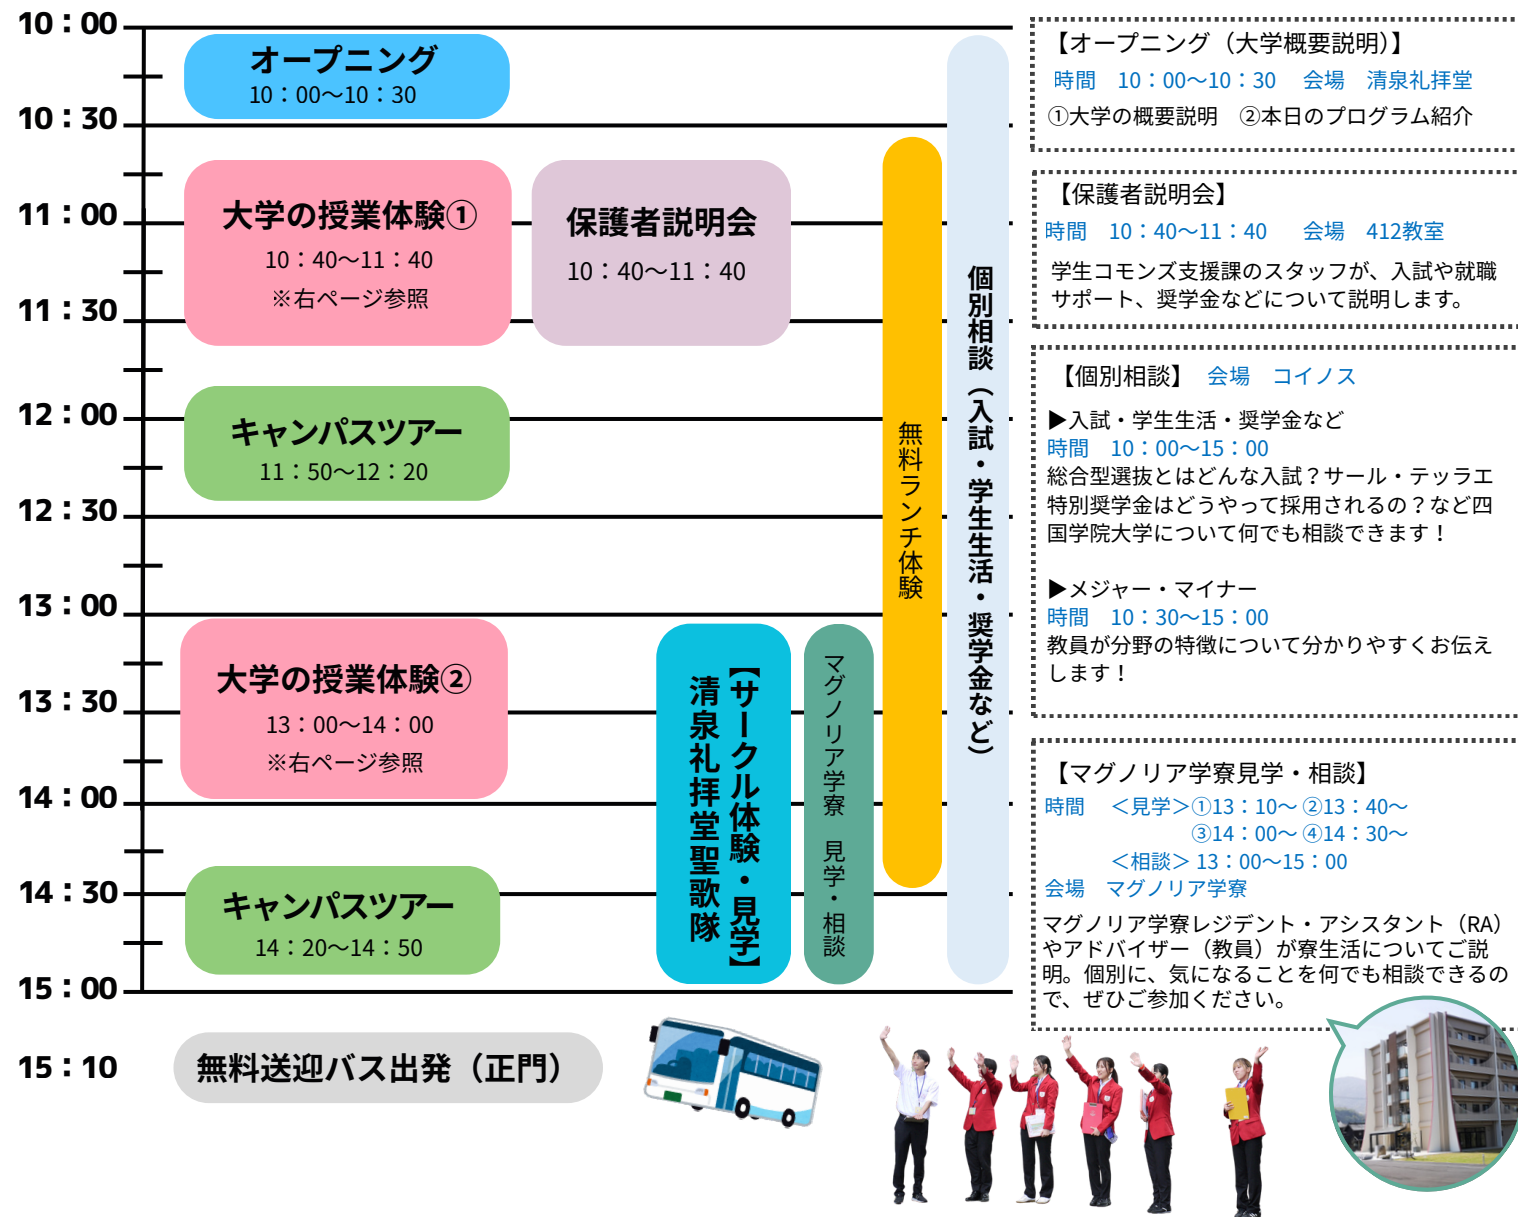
10：00
10：30
11：00
11：30
12：00
12：30
13：00
13：30
14：00
14：30
15：00
15：10

オープニング
10：00〜10：30

大学の授業体験①
10：40〜11：40
※右ページ参照

保護者説明会
10：40〜11：40

キャンパスツアー
11：50〜12：20

大学の授業体験②
13：00〜14：00
※右ページ参照

キャンパスツアー
14：20〜14：50

【サークル体験・見学】清泉礼拝堂聖歌隊

マグノリア学寮　見学・相談

無料ランチ体験

個別相談（入試・学生生活・奨学金など）

無料送迎バス出発（正門）

【オープニング（大学概要説明）】
時間　10：00〜10：30　会場　清泉礼拝堂
①大学の概要説明　②本日のプログラム紹介

【保護者説明会】
時間　10：40〜11：40　会場　412教室
学生コモンズ支援課のスタッフが、入試や就職サポート、奨学金などについて説明します。

【個別相談】　会場　コイノス
▶入試・学生生活・奨学金など
時間　10：00〜15：00
総合型選抜とはどんな入試？サール・テッラエ特別奨学金はどうやって採用されるの？など四国学院大学について何でも相談できます！

▶メジャー・マイナー
時間　10：30〜15：00
教員が分野の特徴について分かりやすくお伝えします！

【マグノリア学寮見学・相談】
時間　＜見学＞①13：10〜 ②13：40〜
③14：00〜 ④14：30〜
＜相談＞13：00〜15：00
会場　マグノリア学寮
マグノリア学寮レジデント・アシスタント（RA）やアドバイザー（教員）が寮生活についてご説明。個別に、気になることを何でも相談できるので、ぜひご参加ください。